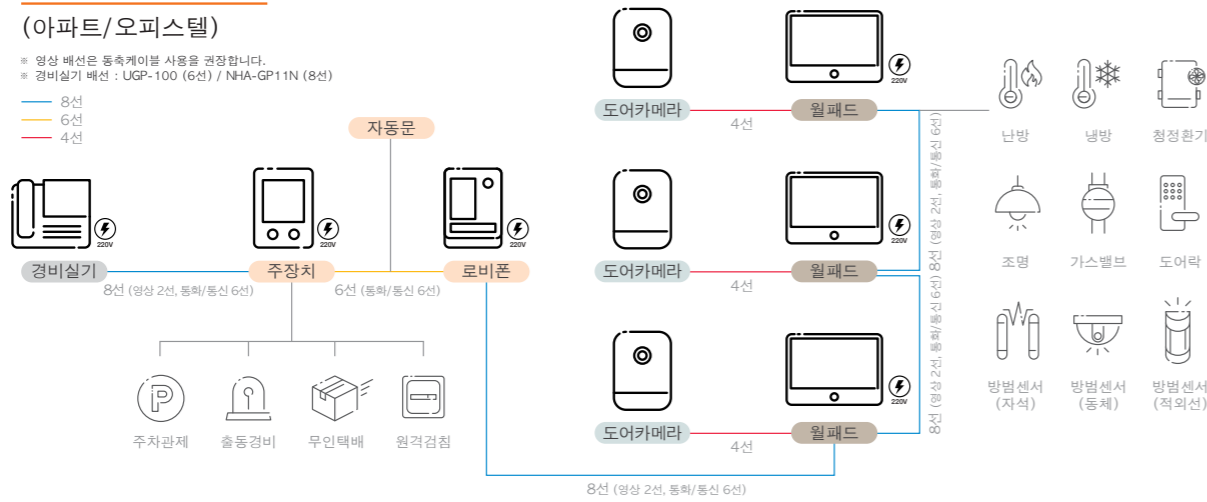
(아파트/오피스텔)

※ 영상 배선은 동축케이블 사용을 권장합니다.
※ 경비실기 배선 : UGP-100 (6선) / NHA-GP11N (8선)

8선
6선
4선

자동문

220V

220V

220V

경비실기
주장치
로비폰

8선 (영상 2선, 통화/통신 6선)
6선 (통화/통신 6선)

주차관제
출동경비
무인택배
원격검침

도어카메라
월패드
4선
220V

도어카메라
월패드
4선
220V

도어카메라
월패드
4선
220V

8선 (영상 2선, 통화/통신 6선)
8선 (영상 2선, 통화/통신 6선)
8선 (영상 2선, 통화/통신 6선)

난방
냉방
청정환기
조명
가스밸브
도어락
방범센서 (자석)
방범센서 (동체)
방범센서 (적외선)